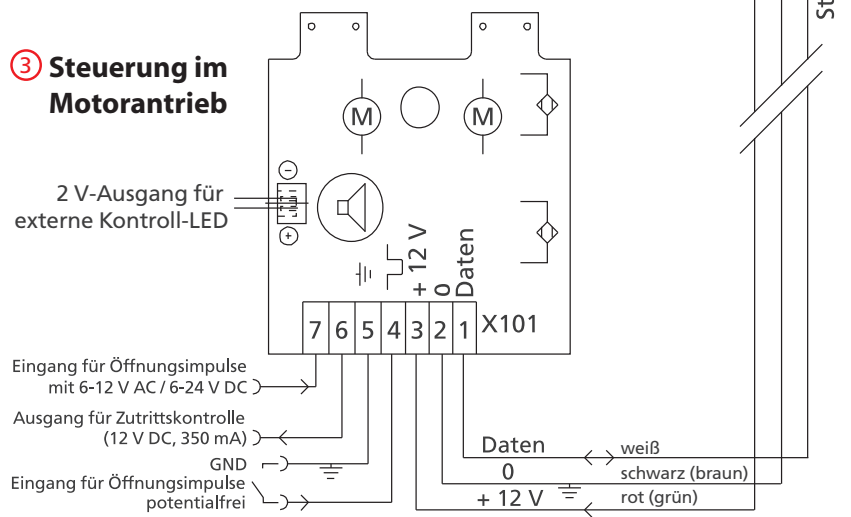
3 Steuerung im Motorantrieb

St

M

M

2 V-Ausgang für externe Kontroll-LED

−

+

+ 12 V

0

Daten

7 6 5 4 3 2 1 X101

Eingang für Öffnungsimpulse mit 6-12 V AC / 6-24 V DC

Ausgang für Zutrittskontrolle (12 V DC, 350 mA)

GND

Eingang für Öffnungsimpulse potentialfrei

Daten

0

+ 12 V

weiß

schwarz (braun)

rot (grün)